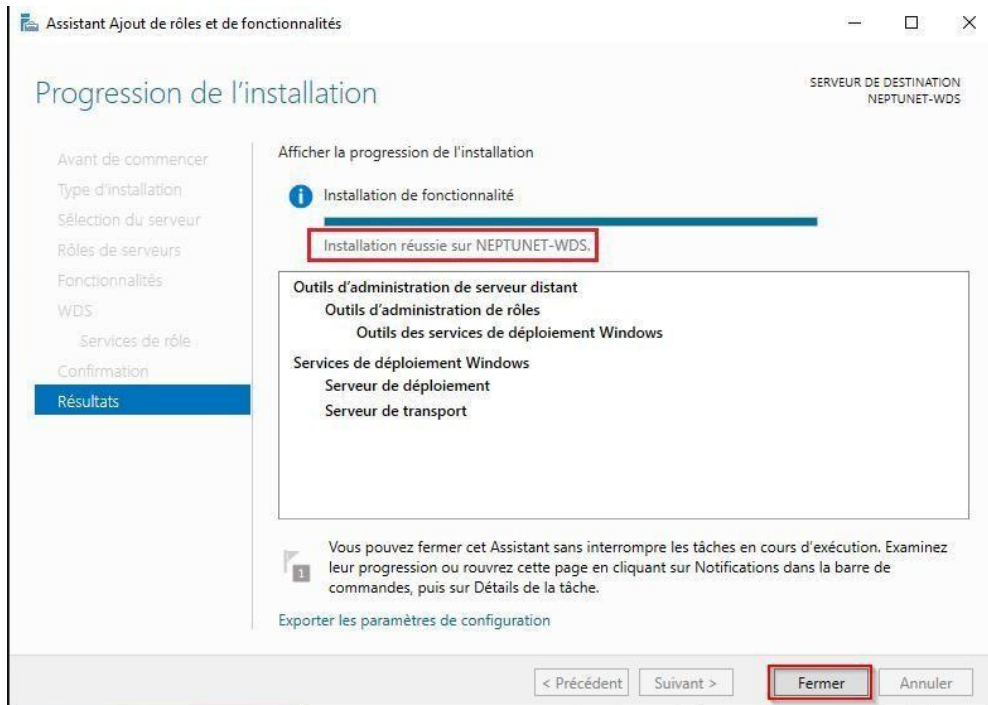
Assistant Ajout de rôles et de fonctionnalités

Progression de l'installation

SERVEUR DE DESTINATION
NEPTUNET-WDS

Avant de commencer
Type d'installation
Sélection du serveur
Rôles de serveurs
Fonctionnalités
WDS
Services de rôle
Confirmation
Résultats

Afficher la progression de l'installation

Installation de fonctionnalité

Installation réussie sur NEPTUNET-WDS.

Outils d'administration de serveur distant
Outils d'administration de rôles
Outils des services de déploiement Windows
Services de déploiement Windows
Serveur de déploiement
Serveur de transport

1

Vous pouvez fermer cet Assistant sans interrompre les tâches en cours d'exécution. Examinez leur progression ou rouvrez cette page en cliquant sur Notifications dans la barre de commandes, puis sur Détails de la tâche.

Exporter les paramètres de configuration

< Précédent
Suivant >
Fermer
Annuler